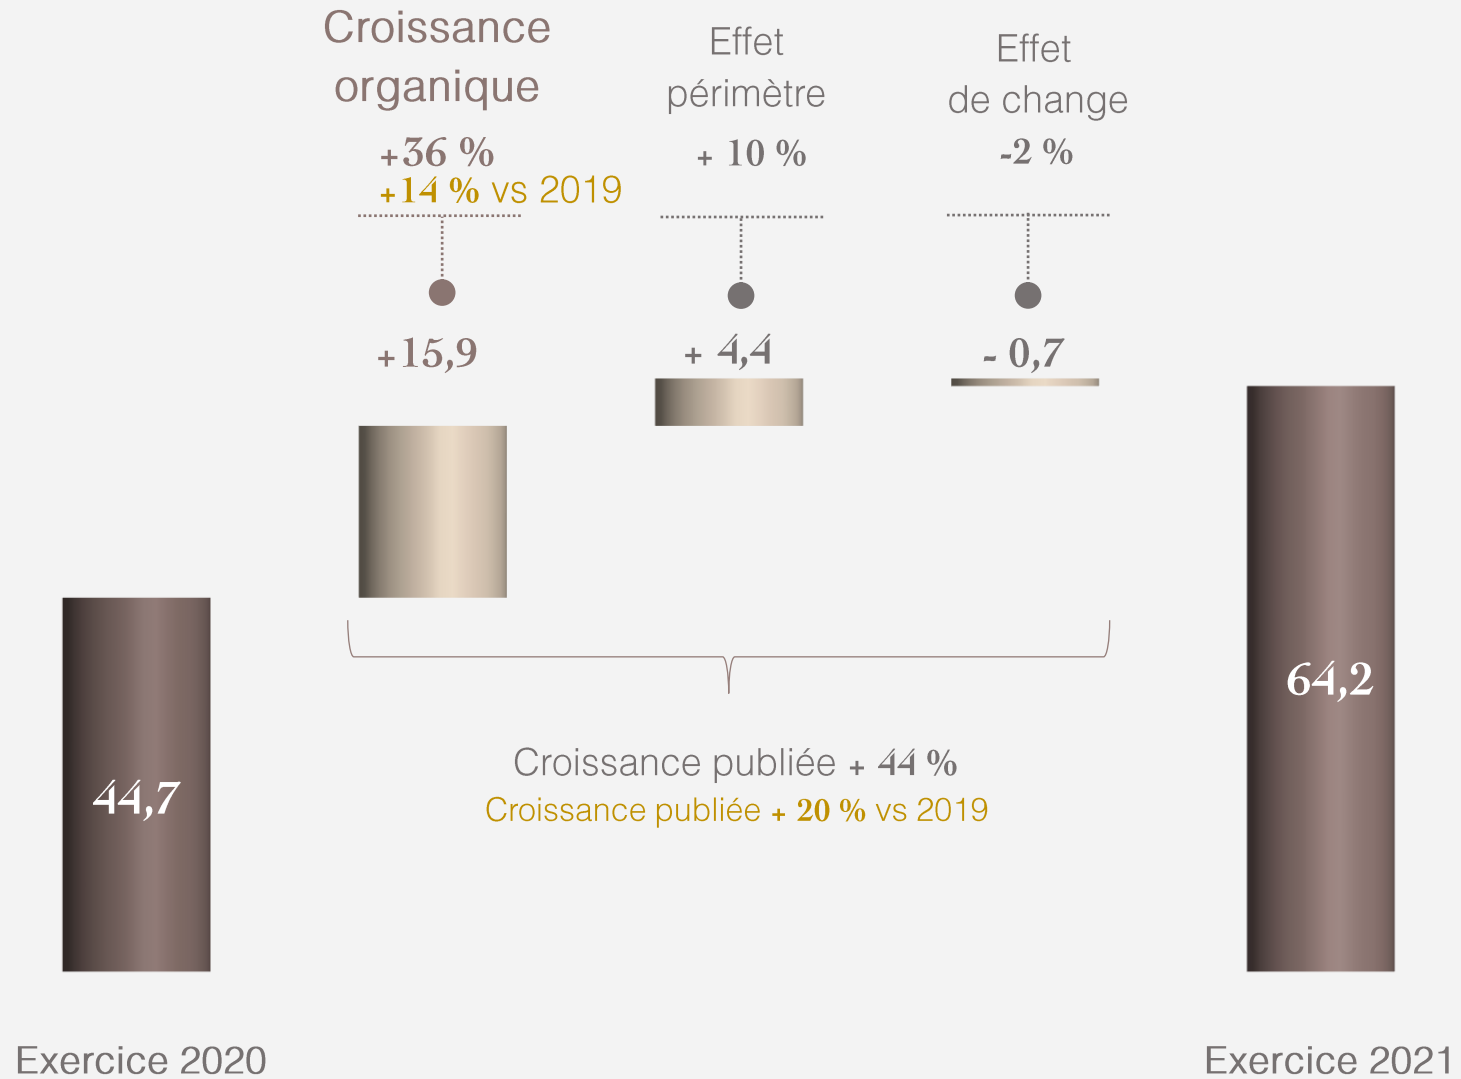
Croissance organique
+36 %
+14 % vs 2019

Effet périmètre
+ 10 %

Effet de change
-2 %

+15,9

+ 4,4

- 0,7

44,7

64,2

Croissance publiée + 44 %
Croissance publiée + 20 % vs 2019

Exercice 2020

Exercice 2021